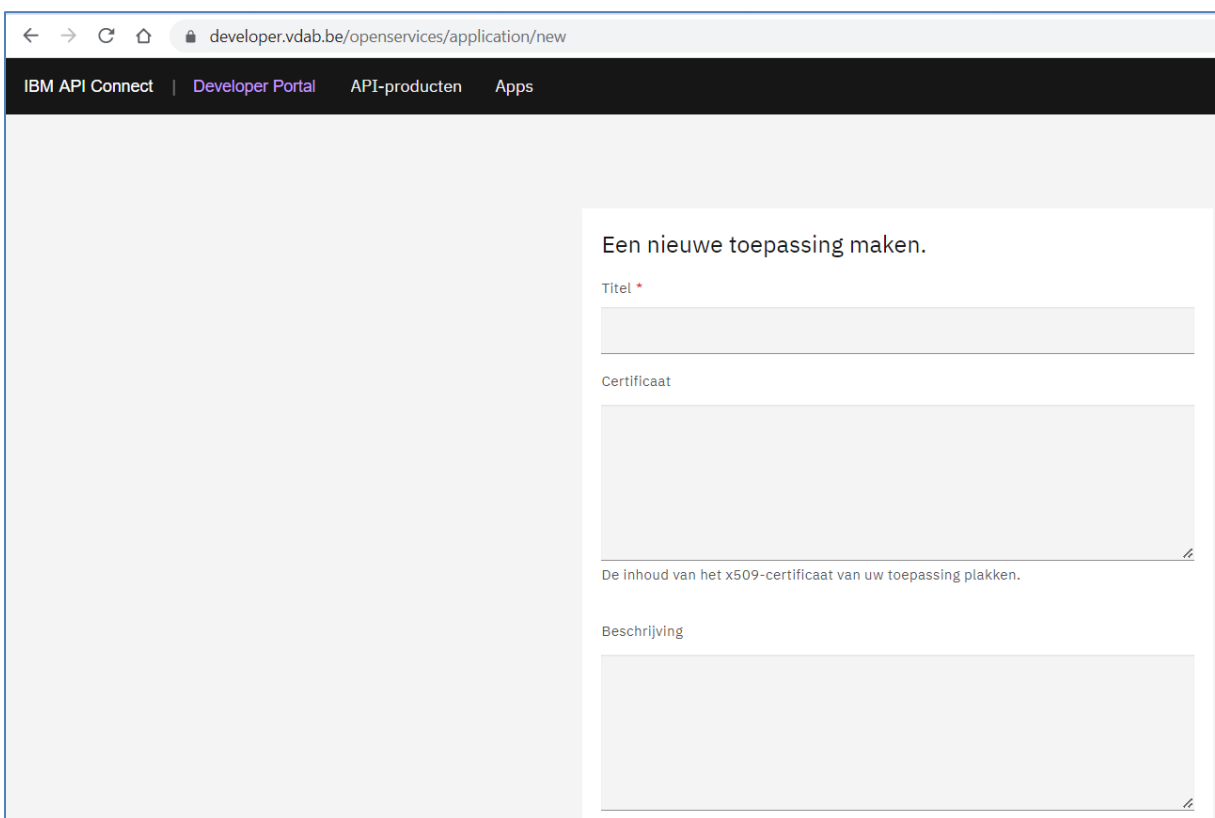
developer.vdab.be/openservices/application/new

IBM API Connect | Developer Portal API-producten Apps

Een nieuwe toepassing maken.

Titel *

Certificaat

De inhoud van het x509-certificaat van uw toepassing plakken.

Beschrijving